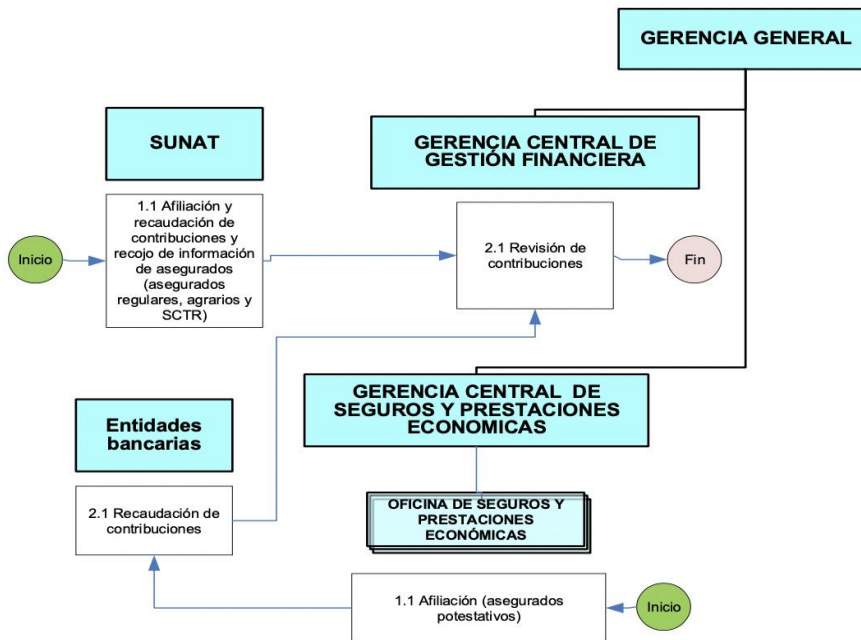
GERENCIA GENERAL

SUNAT

GERENCIA CENTRAL DE GESTIÓN FINANCIERA

Inicio

1.1 Afiliación y recaudación de contribuciones y recojo de información de asegurados (asegurados regulares, agrarios y SCTR)

2.1 Revisión de contribuciones

Fin

Entidades bancarias

GERENCIA CENTRAL DE SEGUROS Y PRESTACIONES ECONOMICAS

2.1 Recaudación de contribuciones

OFICINA DE SEGUROS Y PRESTACIONES ECONÓMICAS

1.1 Afiliación (asegurados potestativos)

Inicio